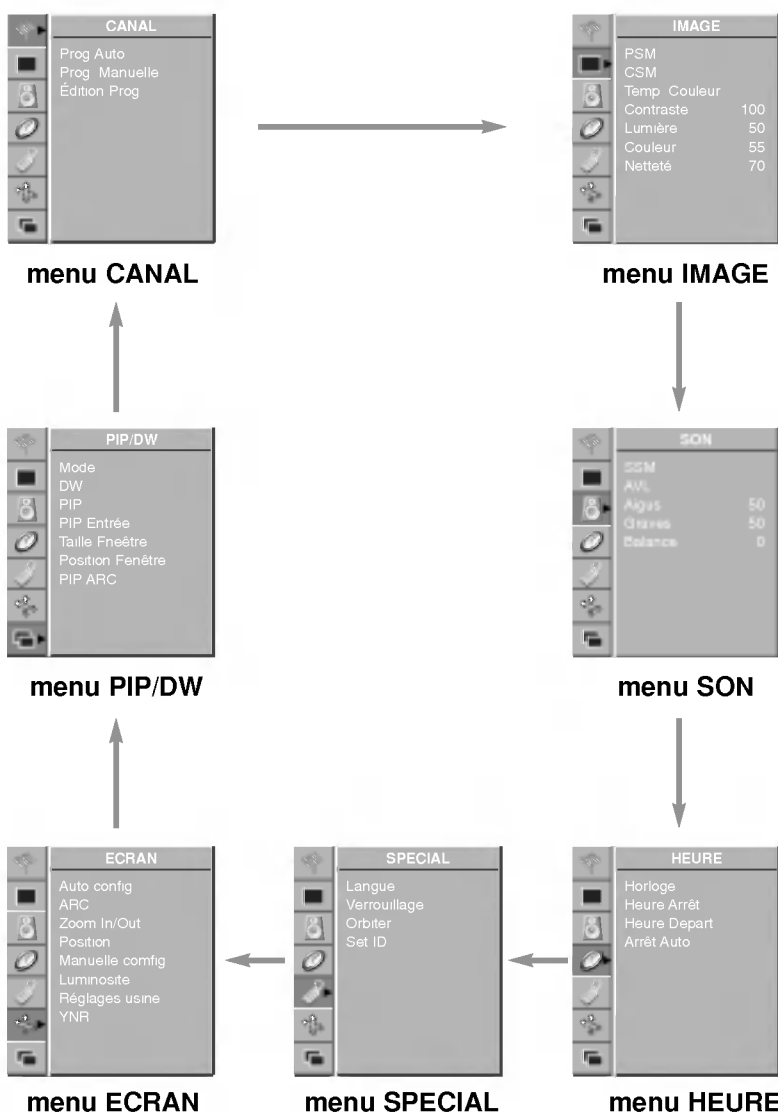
CANAL
Prog Auto
Prog Manuelle
Édition Prog

menu CANAL

IMAGE
PSM
CSM
Temp Couleur
Contraste 100
Lumière 50
Couleur 55
Netteté 70

menu IMAGE

PIP/DW
Mode
DW
PIP
PIP Entrée
Taille Fneêtre
Position Fenêtre
PIP ARC

menu PIP/DW

SON
SSM
AVL
Aigus 50
Graves 50
Balance 0

menu SON

ECRAN
Auto config
ARC
Zoom In/Out
Position
Manuelle comfig
Luminosite
Réglages usine
YNR

menu ECRAN

SPECIAL
Langue
Verrouillage
Orbiter
Set ID

menu SPECIAL

HEURE
Horloge
Heure Arrêt
Heure Depart
Arrêt Auto

menu HEURE